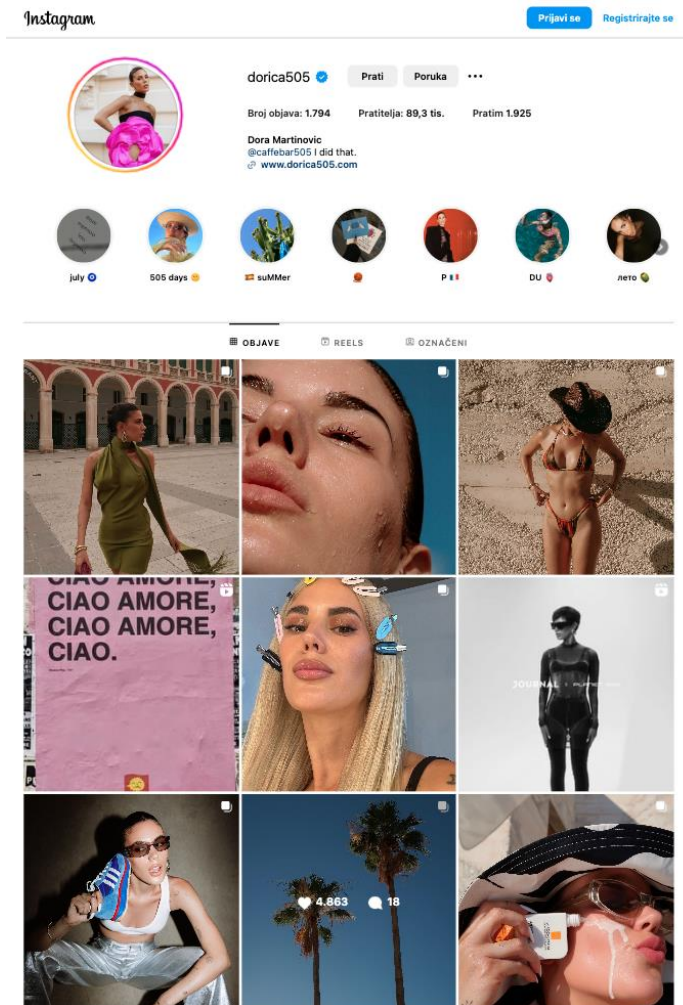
Instagram

Prijavi se

Registrirajte se

dorica505

Prati

Poruka

Broj objava: 1.794

Pratitelja: 89,3 tis.

Pratim 1.925

Dora Martinovic
@caffebar505 I did that.
www.dorica505.com

july

505 days

suMMer

P

DU

лето

OBJAVE

REELS

OZNAČENI

CIAO AMORE,
CIAO AMORE,
CIAO AMORE,
CIAO.

JOURNAL

4.863

18